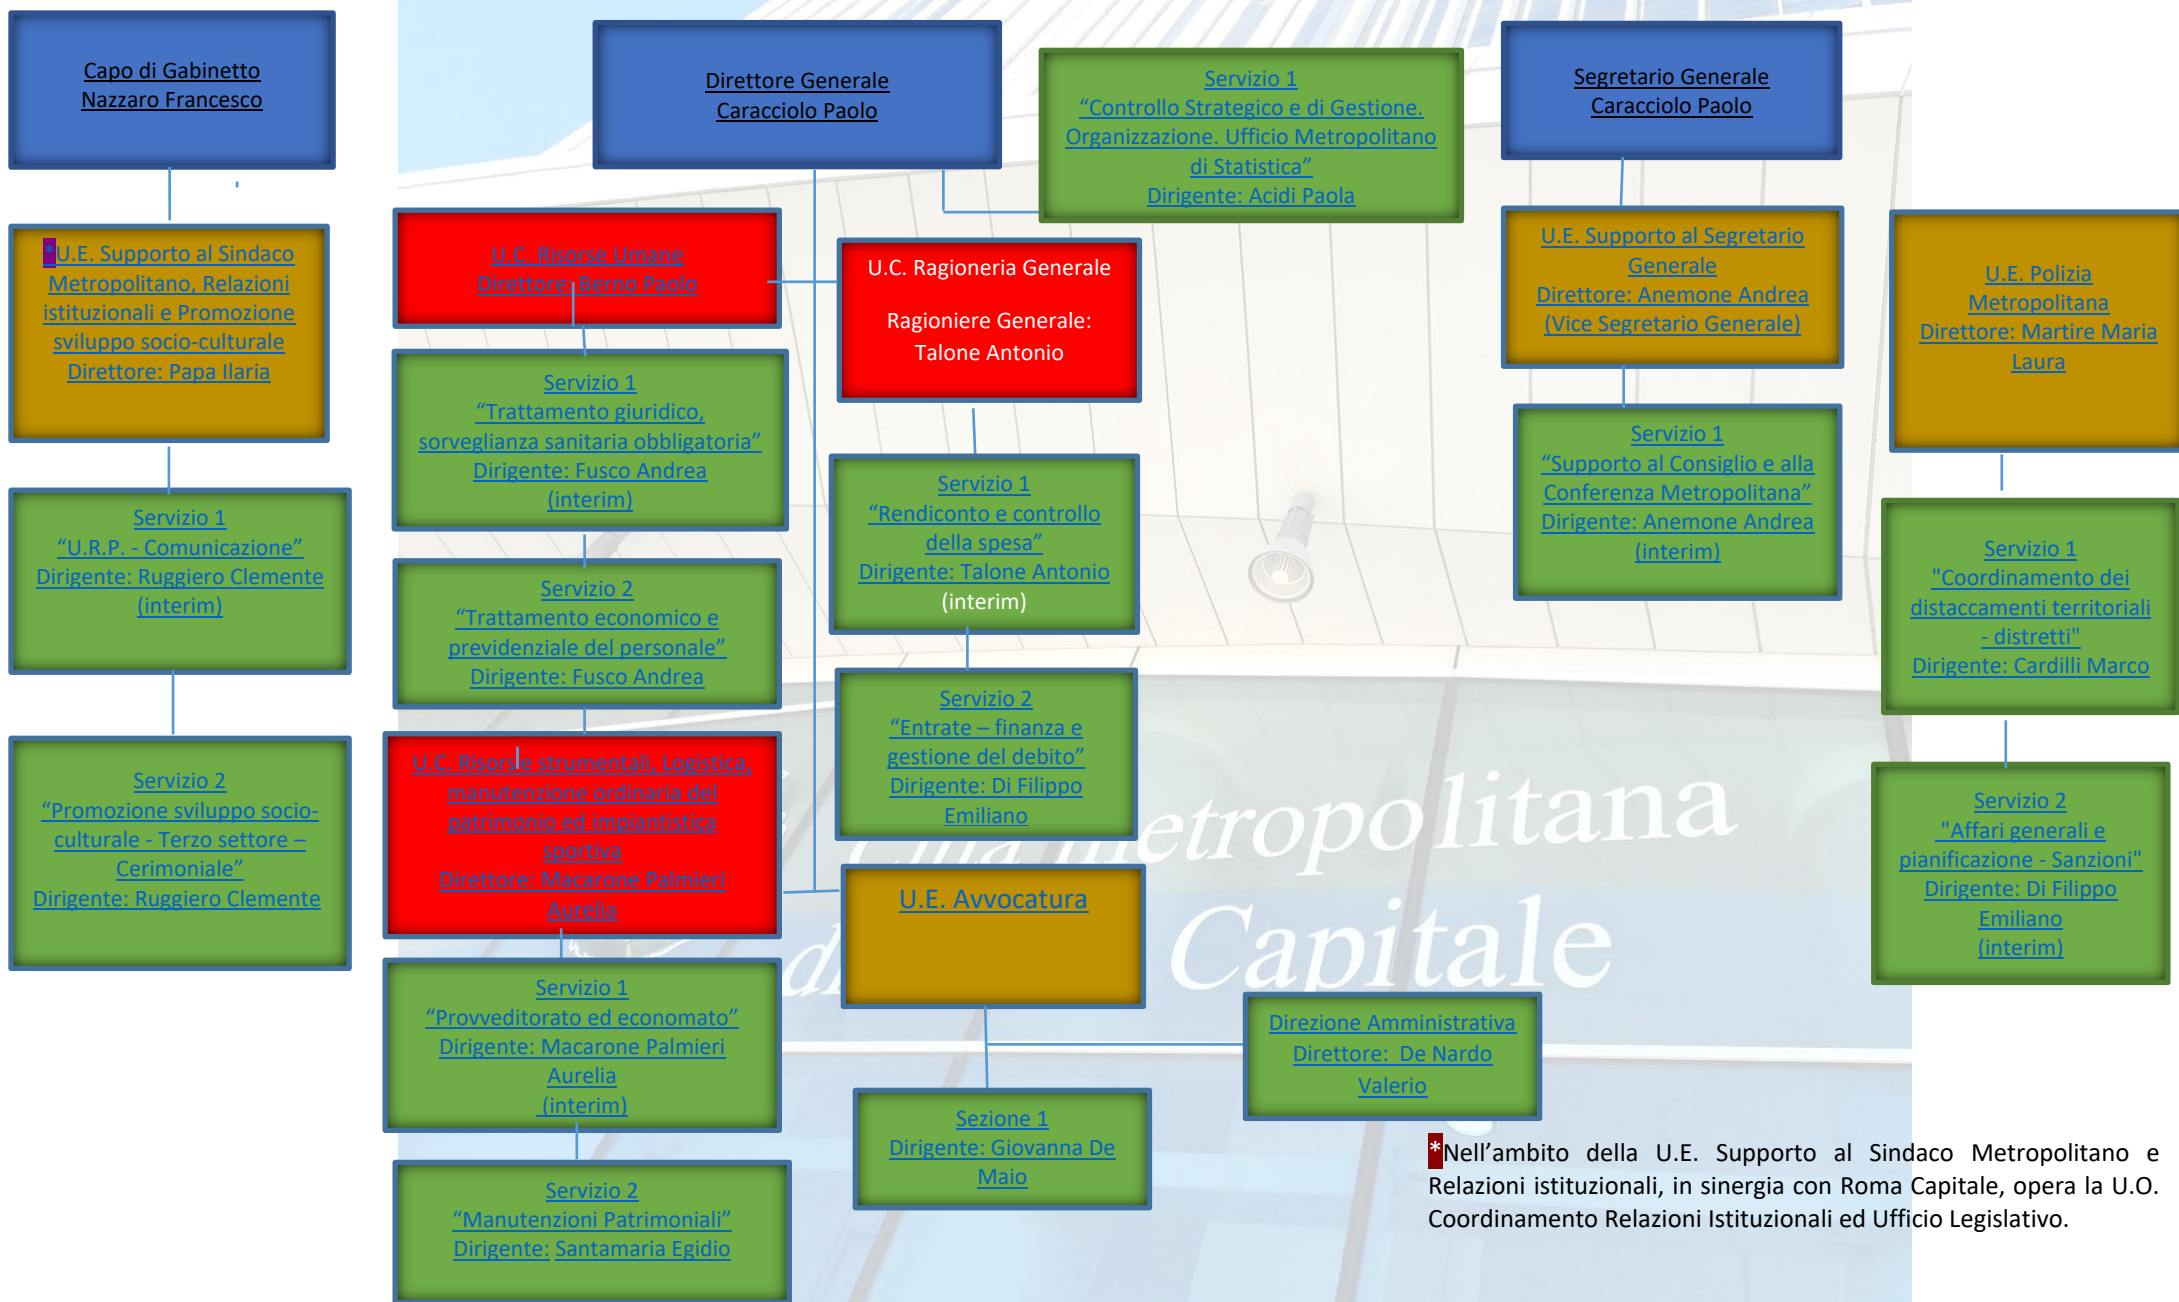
Capo di Gabinetto
Nazzaro Francesco

*U.E. Supporto al Sindaco Metropolitano, Relazioni istituzionali e Promozione sviluppo socio-culturale
Direttore: Papa Ilaria

Servizio 1
"U.R.P. - Comunicazione"
Dirigente: Ruggiero Clemente (interim)

Servizio 2
"Promozione sviluppo socio-culturale - Terzo settore – Cerimoniale"
Dirigente: Ruggiero Clemente

Direttore Generale
Caracciolo Paolo

U.C. Risorse Umane
Direttore: Berno Paolo

Servizio 1
"Trattamento giuridico, sorveglianza sanitaria obbligatoria"
Dirigente: Fusco Andrea (interim)

Servizio 2
"Trattamento economico e previdenziale del personale"
Dirigente: Fusco Andrea

U.C. Risorse strumentali, Logistica, manutenzione ordinaria del patrimonio ed impiantistica sportiva
Direttore: Macarone Palmieri Aurelia

Servizio 1
"Provveditorato ed economato"
Dirigente: Macarone Palmieri Aurelia (interim)

Servizio 2
"Manutenzioni Patrimoniali"
Dirigente: Santamaria Egidio

Servizio 1
"Controllo Strategico e di Gestione. Organizzazione. Ufficio Metropolitano di Statistica"
Dirigente: Acidi Paola

U.C. Ragioneria Generale
Ragioniere Generale: Talone Antonio

Servizio 1
"Rendiconto e controllo della spesa"
Dirigente: Talone Antonio (interim)

Servizio 2
"Entrate – finanza e gestione del debito"
Dirigente: Di Filippo Emiliano

U.E. Avvocatura

Sezione 1
Dirigente: Giovanna De Maio

Direzione Amministrativa
Direttore: De Nardo Valerio

Segretario Generale
Caracciolo Paolo

U.E. Supporto al Segretario Generale
Direttore: Anemone Andrea (Vice Segretario Generale)

Servizio 1
"Supporto al Consiglio e alla Conferenza Metropolitana"
Dirigente: Anemone Andrea (interim)

U.E. Polizia Metropolitana
Direttore: Martire Maria Laura

Servizio 1
"Coordinamento dei distaccamenti territoriali - distretti"
Dirigente: Cardilli Marco

Servizio 2
"Affari generali e pianificazione - Sanzioni"
Dirigente: Di Filippo Emiliano (interim)

Città Metropolitana di Roma Capitale

*Nell'ambito della U.E. Supporto al Sindaco Metropolitano e Relazioni istituzionali, in sinergia con Roma Capitale, opera la U.O. Coordinamento Relazioni Istituzionali ed Ufficio Legislativo.